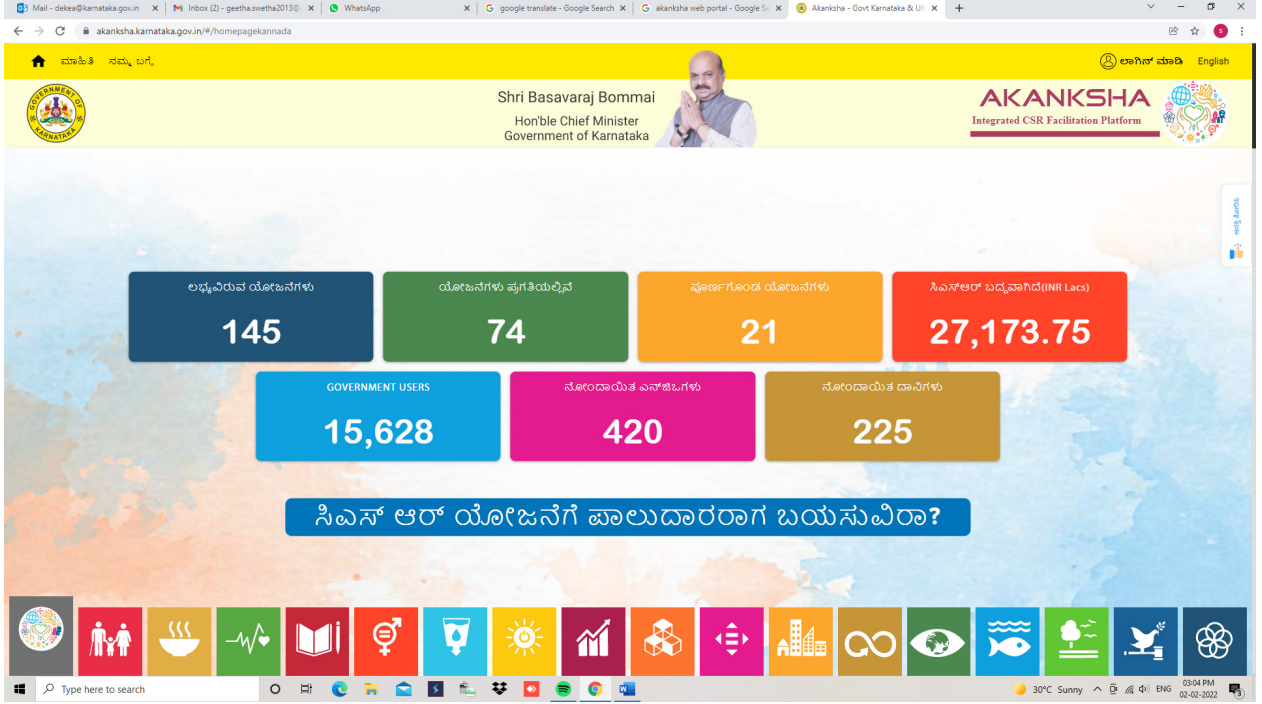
Mail - dekea@karnataka.gov.in
Inbox (2) - geetha.swetha2013@
WhatsApp
google translate - Google Search
akanksha web portal - Google Se
Akanksha - Govt Karnataka & UI

akanksha.karnataka.gov.in/#/homepagekannada

ಮಾಹಿತಿ ನಮ್ಮ ಬಗ್ಗೆ
ಲಾಗಿನ್ ಮಾಡಿ English

GOVERNMENT OF KARNATAKA

Shri Basavaraj Bommai
Hon'ble Chief Minister
Government of Karnataka

AKANKSHA
Integrated CSR Facilitation Platform

ಲಭ್ಯವಿರುವ ಯೋಜನೆಗಳು
145

ಯೋಜನೆಗಳು ಪ್ರಗತಿಯಲ್ಲಿವೆ
74

ಪೂರ್ಣಗೊಂಡ ಯೋಜನೆಗಳು
21

ಸಿಎಸ್ಆರ್ ಬದ್ಧವಾಗಿದೆ(INR Lacs)
27,173.75

GOVERNMENT USERS
15,628

ನೋಂದಾಯಿತ ಎನ್‌ಜಿಒಗಳು
420

ನೋಂದಾಯಿತ ದಾನಿಗಳು
225

ಸಿಎಸ್ ಆರ್ ಯೋಜನೆಗೆ ಪಾಲುದಾರರಾಗ ಬಯಸುವಿರಾ?

Type here to search
30°C Sunny ENG 03:04 PM 02-02-2022